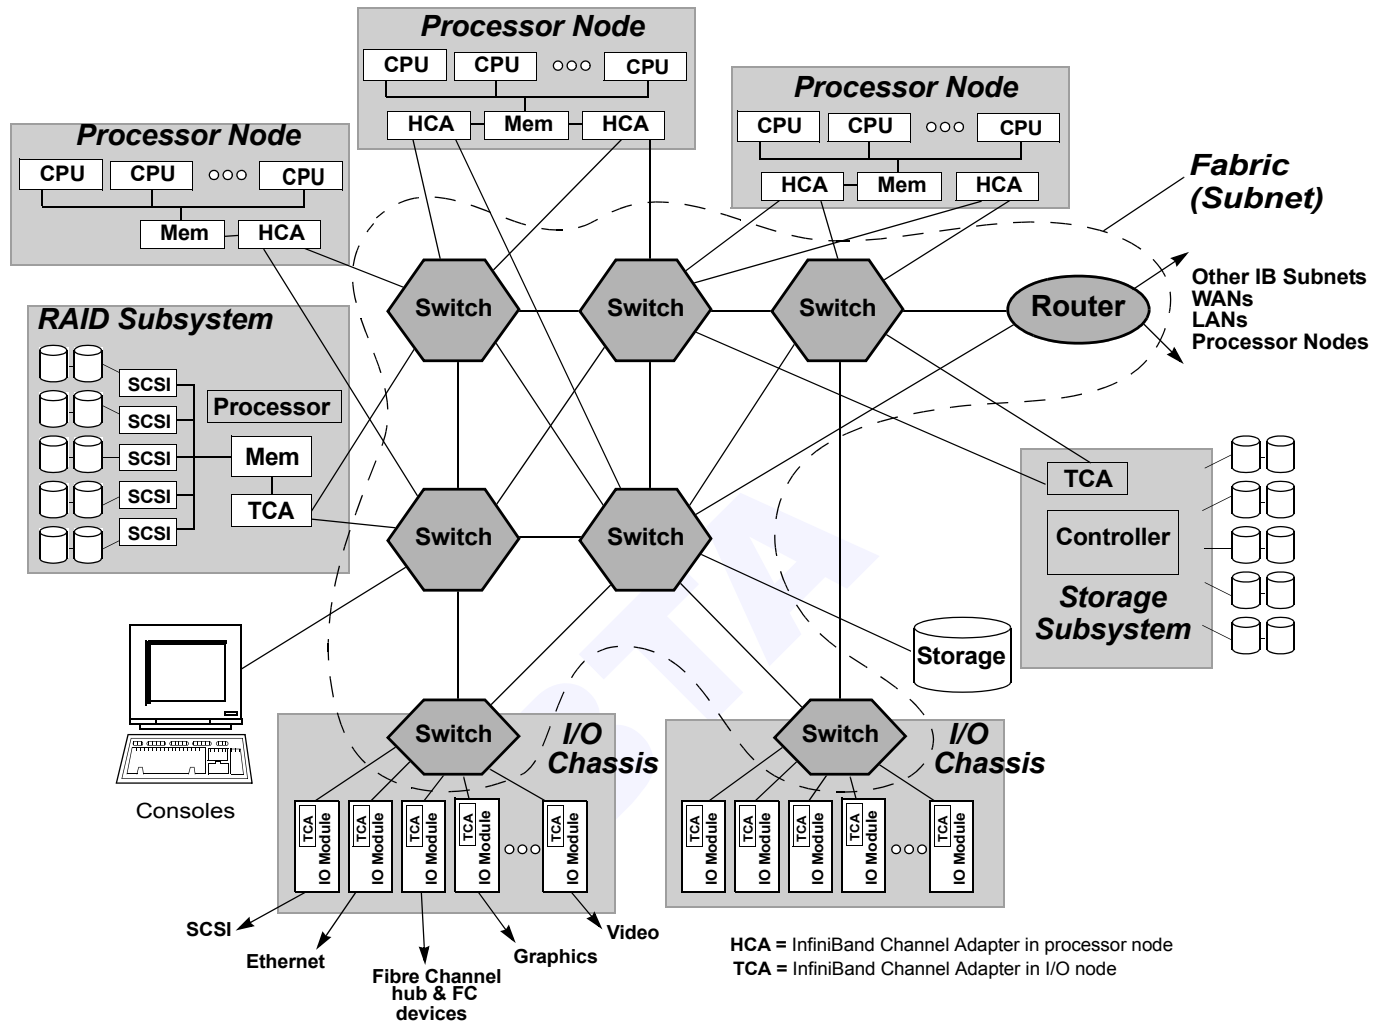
Processor Node

CPU CPU ○○○ CPU

HCA Mem HCA

Processor Node

CPU CPU ○○○ CPU

HCA Mem HCA

Processor Node

CPU CPU ○○○ CPU

Mem HCA

Fabric (Subnet)

RAID Subsystem

SCSI
SCSI
SCSI
SCSI
SCSI

Processor

Mem

TCA

Switch Switch Switch

Router

Other IB Subnets
WANs
LANs
Processor Nodes

Switch Switch

TCA

Controller

Storage Subsystem

Storage

Consoles

Switch

I/O Chassis

TCA IO Module
TCA IO Module
TCA IO Module
TCA IO Module
○○○
TCA IO Module

Switch

I/O Chassis

TCA IO Module
TCA IO Module
TCA IO Module
TCA IO Module
○○○
TCA IO Module

SCSI

Ethernet

Fibre Channel hub & FC devices

Graphics

Video

HCA = InfiniBand Channel Adapter in processor node
TCA = InfiniBand Channel Adapter in I/O node